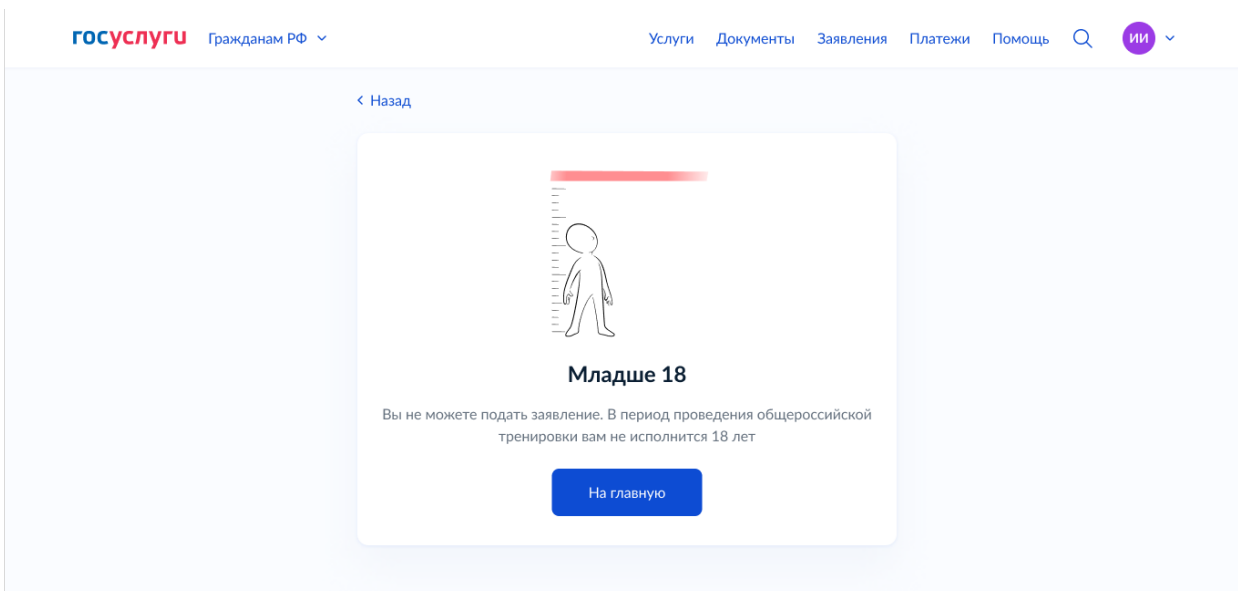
госуслуги Гражданам РФ

Услуги Документы Заявления Платежи Помощь ИИ

‹ Назад

Младше 18

Вы не можете подать заявление. В период проведения общероссийской тренировки вам не исполнится 18 лет

На главную